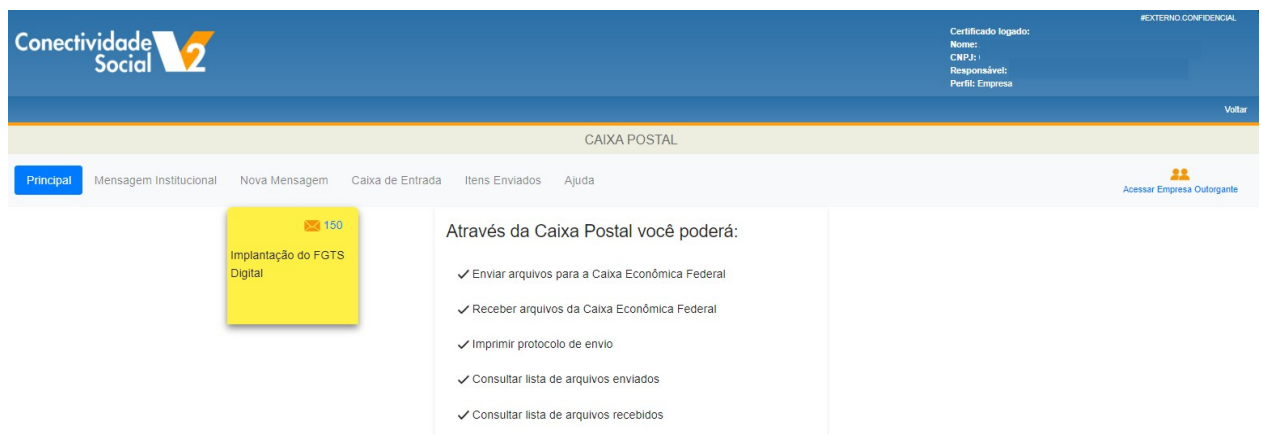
Conectividade Social V2

#EXTERNO.CONFIDENCIAL

Certificado logado:
Nome:
CNPJ:
Responsável:
Perfil: Empresa

Voltar

CAIXA POSTAL

Principal Mensagem Institucional Nova Mensagem Caixa de Entrada Itens Enviados Ajuda

Acessar Empresa Outorgante

150

Implantação do FGTS Digital

Através da Caixa Postal você poderá:

✓ Enviar arquivos para a Caixa Econômica Federal

✓ Receber arquivos da Caixa Econômica Federal

✓ Imprimir protocolo de envio

✓ Consultar lista de arquivos enviados

✓ Consultar lista de arquivos recebidos